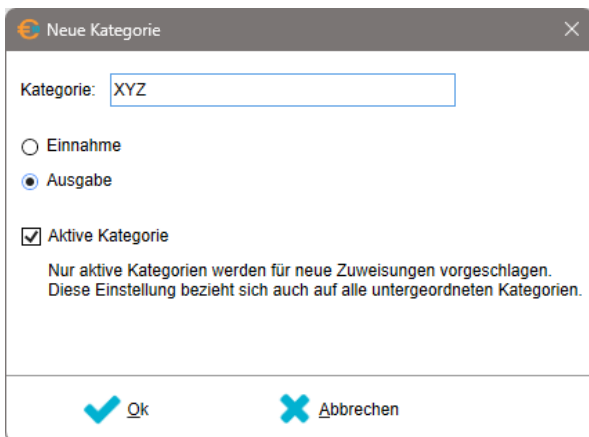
Neue Kategorie

Kategorie: XYZ

Einnahme

Ausgabe

Aktive Kategorie

Nur aktive Kategorien werden für neue Zuweisungen vorgeschlagen. Diese Einstellung bezieht sich auch auf alle untergeordneten Kategorien.

Ok

Abbrechen